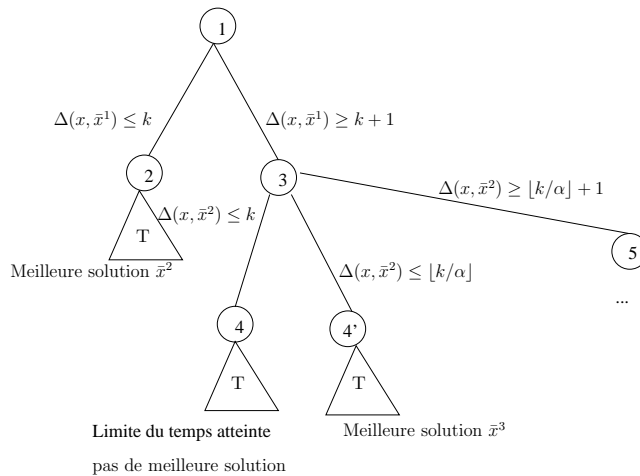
1

$\Delta(x,\bar{x}^1) \leq k$

$\Delta(x,\bar{x}^1) \geq k+1$

2

3

$\Delta(x,\bar{x}^2) \geq \lfloor k/\alpha \rfloor + 1$

T

$\Delta(x,\bar{x}^2) \leq k$

Meilleure solution $\bar{x}^2$

5

$\Delta(x,\bar{x}^2) \leq \lfloor k/\alpha \rfloor$

...

4

4'

T

T

Limite du temps atteinte

pas de meilleure solution

Meilleure solution $\bar{x}^3$